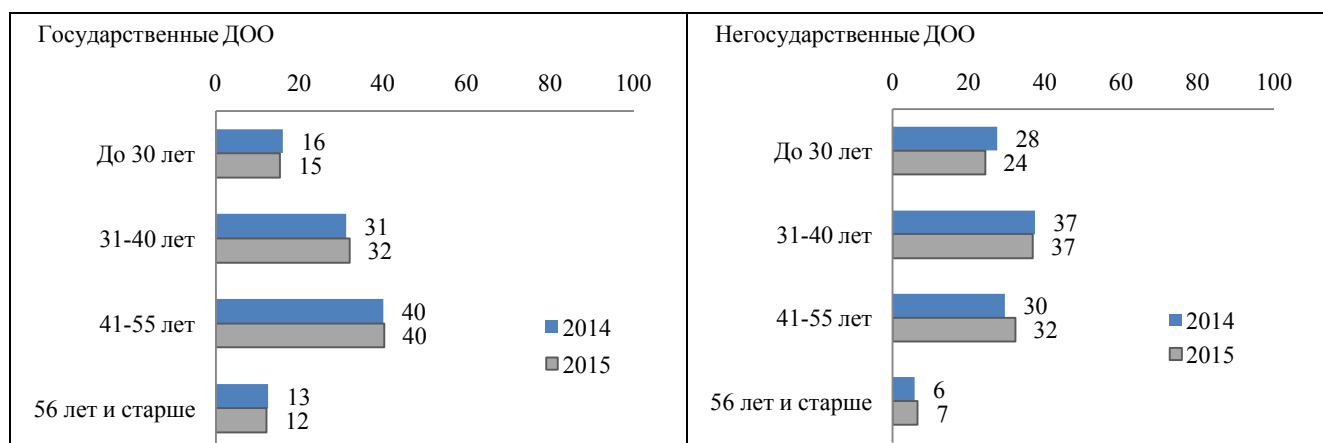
Государственные ДОО

0 20 40 60 80 100

До 30 лет 16 15

31-40 лет 31 32

41-55 лет 40 40

56 лет и старше 13 12

2014
2015

Негосударственные ДОО

0 20 40 60 80 100

До 30 лет 28 24

31-40 лет 37 37

41-55 лет 30 32

56 лет и старше 6 7

2014
2015